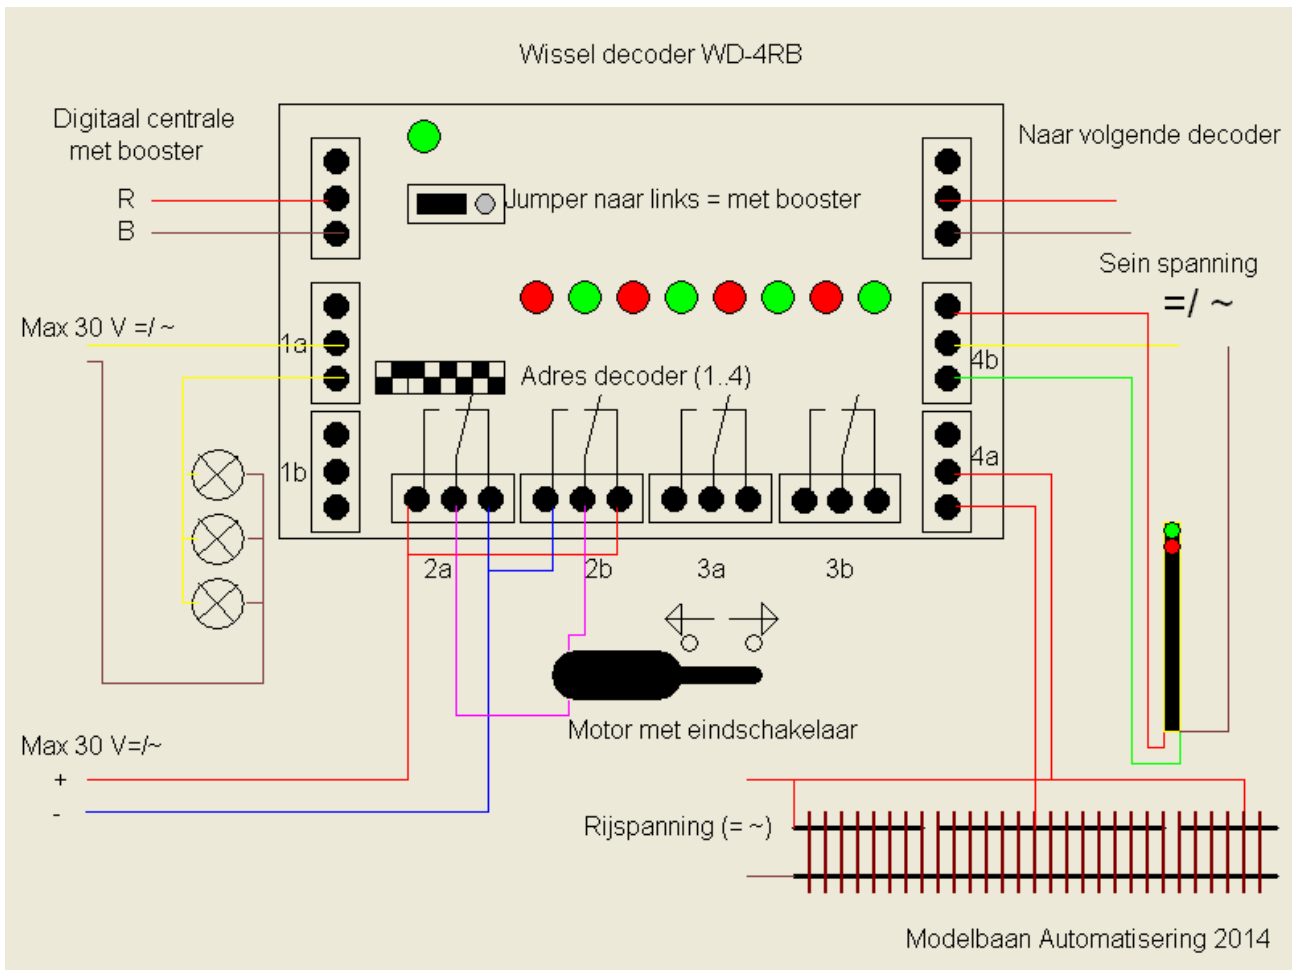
Wissel decoder WD-4RB

Digitaal centrale met booster

R
B

Jumper naar links = met booster

Naar volgende decoder

Sein spanning
=/ ~

Max 30 V =/ ~

1a

Adres decoder (1..4)

4b

1b

4a

2a
2b
3a
3b

Motor met eindschakelaar

Max 30 V=/~
+
-

Rijspanning (= ~)

Modelbaan Automatisering 2014